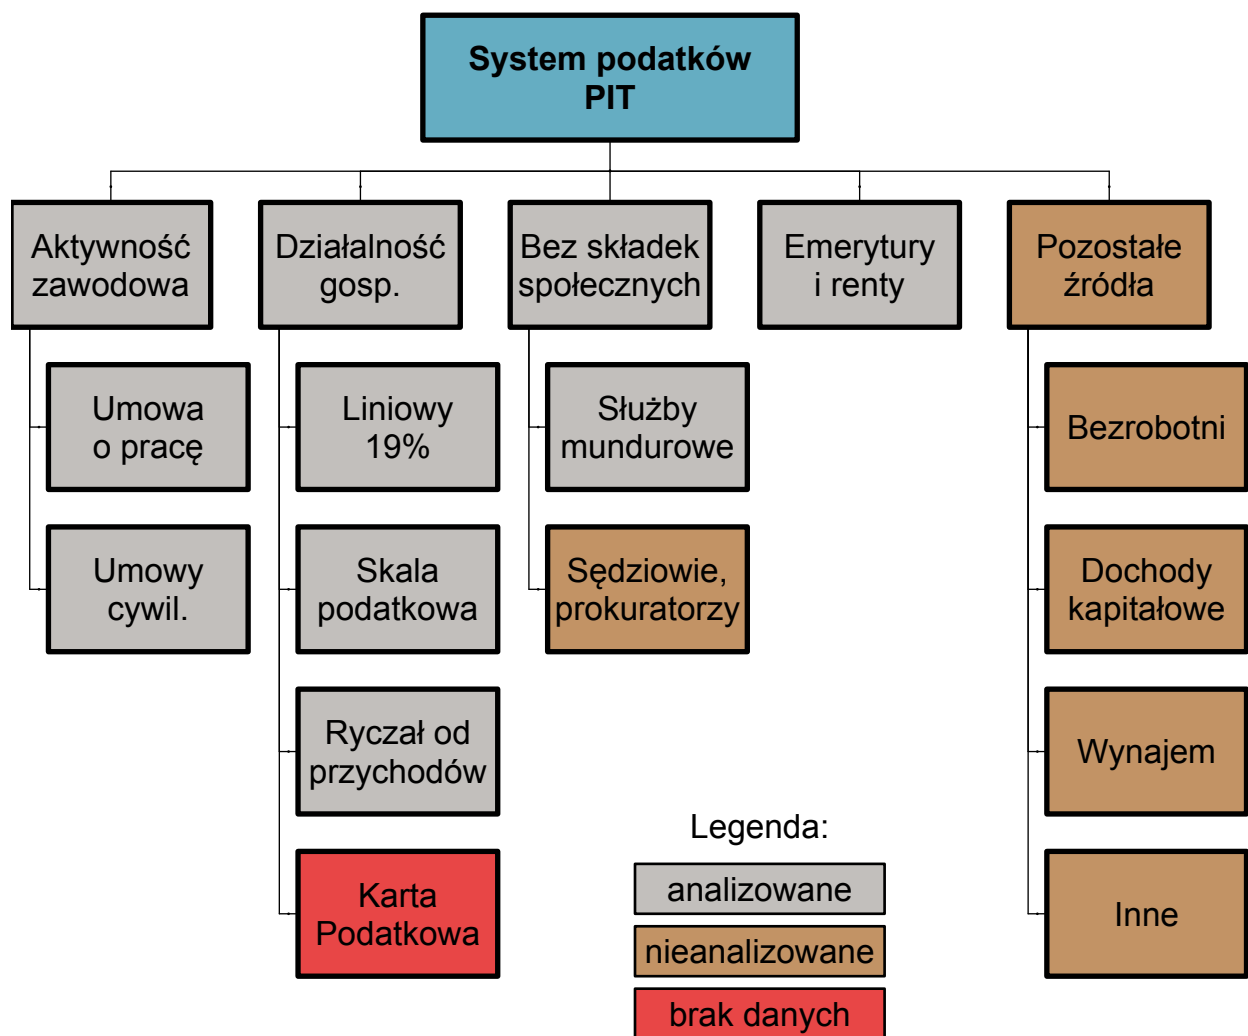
System podatków PIT

Aktywność zawodowa

Umowa o pracę

Umowy cywil.

Działalność gosp.

Liniowy 19%

Skala podatkowa

Ryczał od przychodów

Karta Podatkowa

Bez składek społecznych

Służby mundurowe

Sędziowie, prokuratorzy

Emerytury i renty

Pozostałe źródła

Bezrobotni

Dochody kapitałowe

Wynajem

Inne

Legenda:

analizowane

nieanalizowane

brak danych